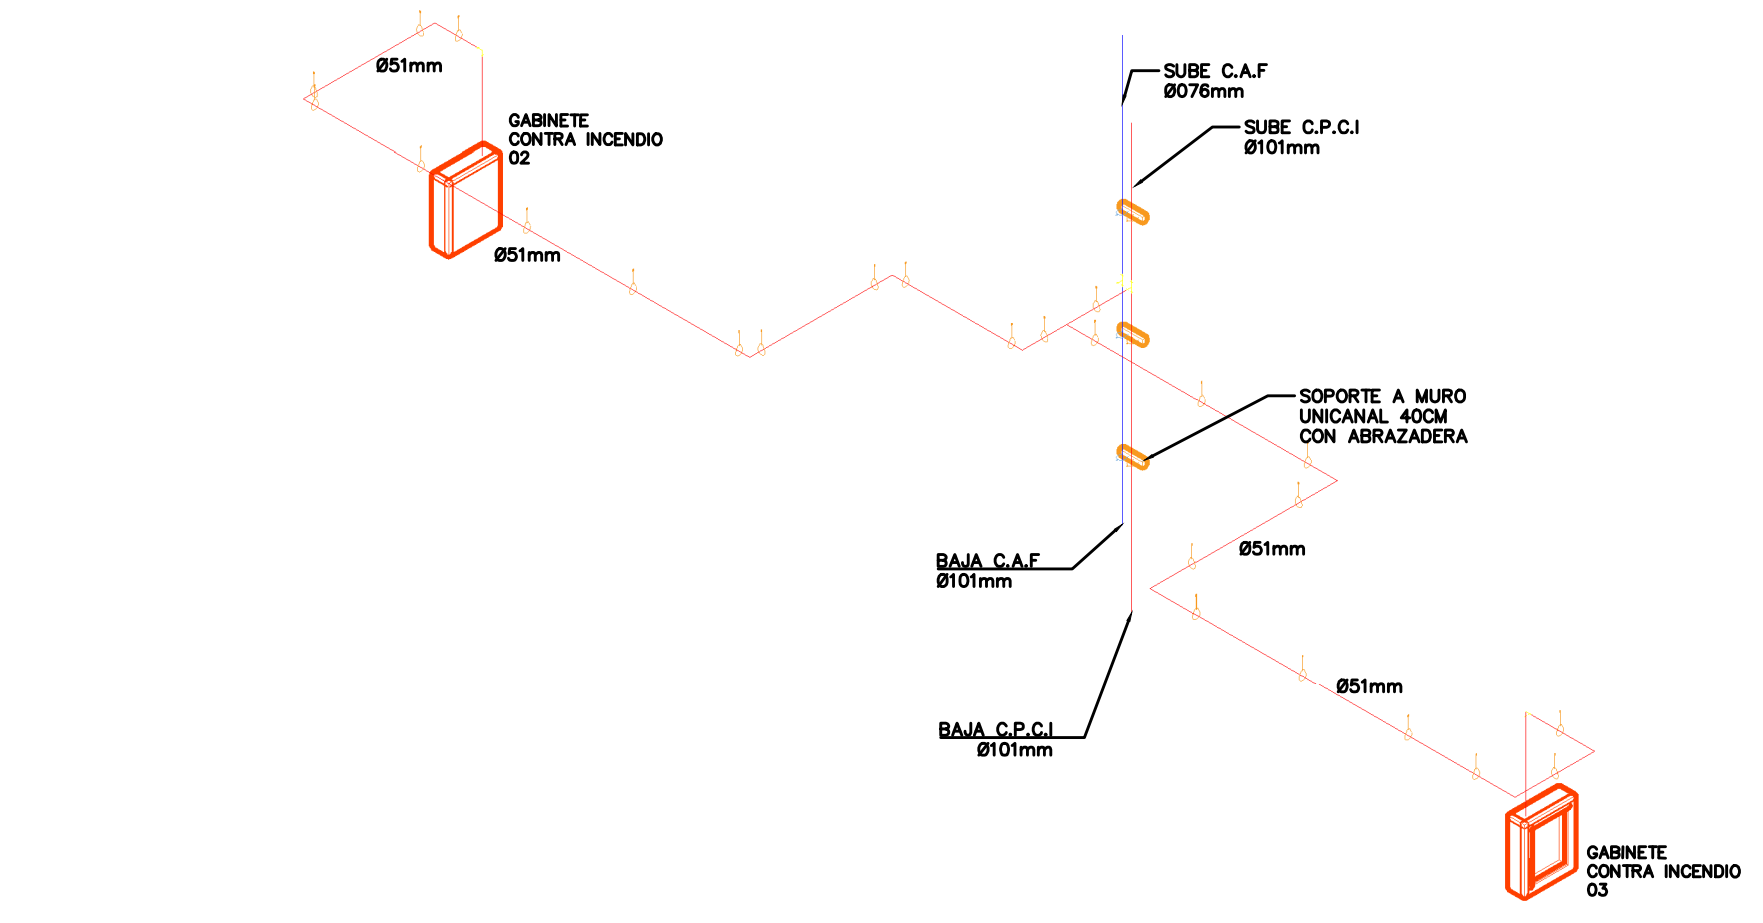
Ø51mm

GABINETE
CONTRA INCENDIO
02

Ø51mm

SUBE C.A.F
Ø076mm

SUBE C.P.C.I
Ø101mm

SOPORTE A MURO
UNICANAL 40CM
CON ABRAZADERA

Ø51mm

BAJA C.A.F
Ø101mm

Ø51mm

BAJA C.P.C.I
Ø101mm

GABINETE
CONTRA INCENDIO
03